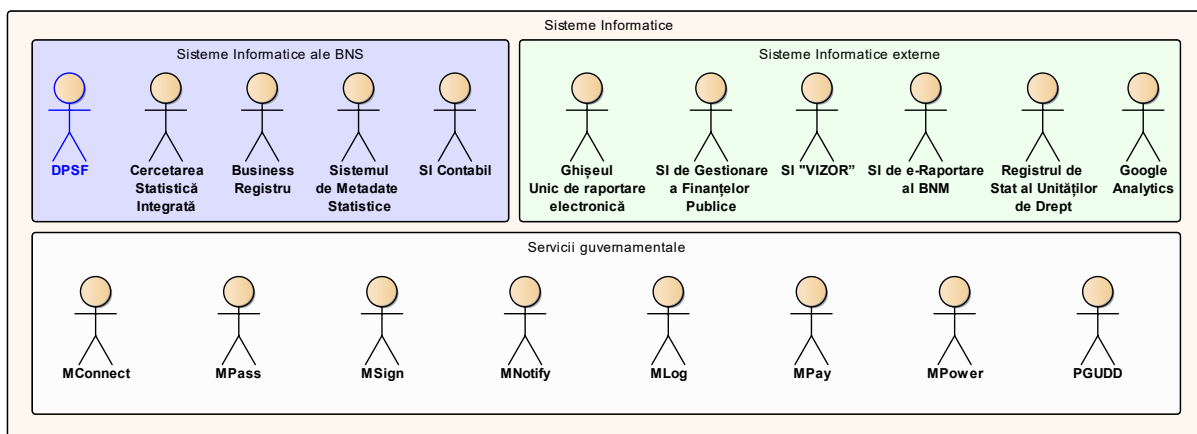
Sisteme Informatice

Sisteme Informatice ale BNS

DPSF

Cercetarea Statistică Integrată

Business Registru

Sistemul de Metadate Statistice

SI Contabil

Sisteme Informatice externe

Ghișeul Unic de raportare electronică

SI de Gestionare a Finanțelor Publice

SI "VIZOR"

SI de e-Raportare al BNM

Registrul de Stat al Unităților de Drept

Google Analytics

Servicii guvernamentale

MConnect

MPass

MSign

MNotify

MLog

MPay

MPower

PGUDD